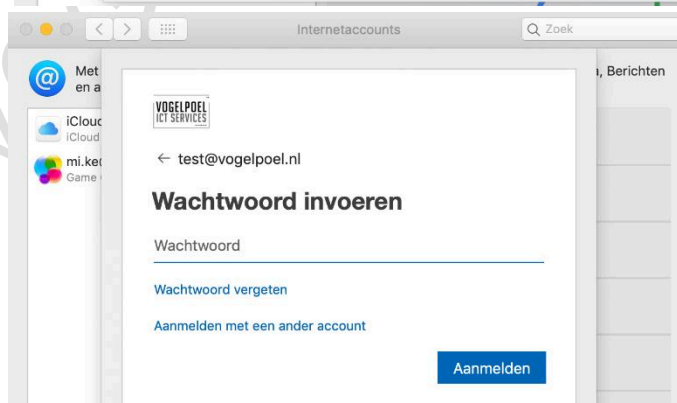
Internetaccounts

Zoek

Met
en a

, Berichten

iCloud
iCloud

mi.ke
Game

VOGELPOEL
ICT SERVICES

← test@vogelpoel.nl

Wachtwoord invoeren

Wachtwoord

Wachtwoord vergeten

Aanmelden met een ander account

Aanmelden